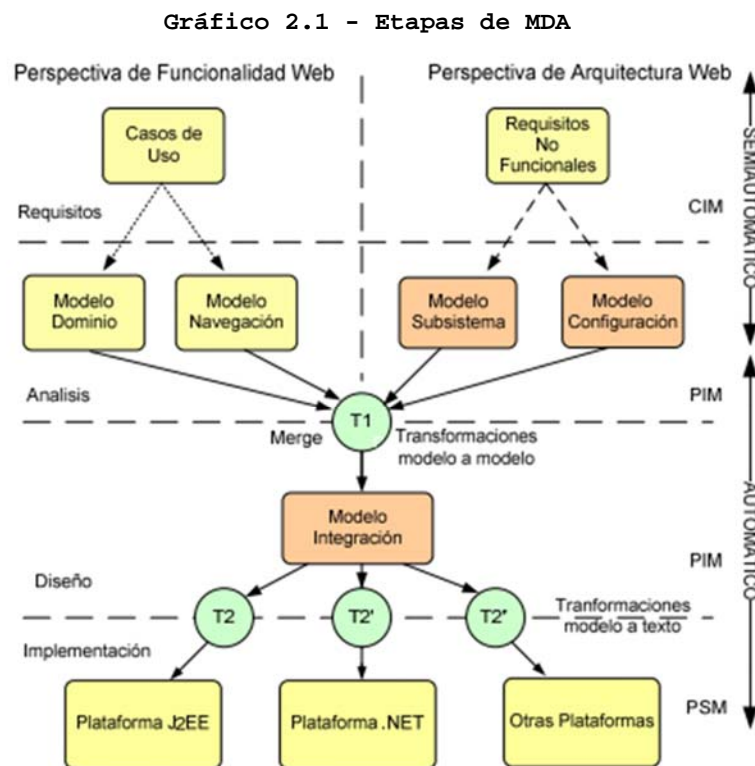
Gráfico 2.1 - Etapas de MDA

Perspectiva de Funcionalidad Web

Perspectiva de Arquitectura Web

SEMIAUTOMÁTICO

Casos de Uso

Requisitos No Funcionales

Requisitos

CIM

Modelo Dominio

Modelo Navegación

Modelo Subsistema

Modelo Configuración

Analisis

PIM

T1

Merge

Transformaciones modelo a modelo

AUTOMÁTICO

Modelo Integración

PIM

Diseño

T2

T2'

T2'

Tranformaciones modelo a texto

Implementación

Plataforma J2EE

Plataforma .NET

Otras Plataformas

PSM